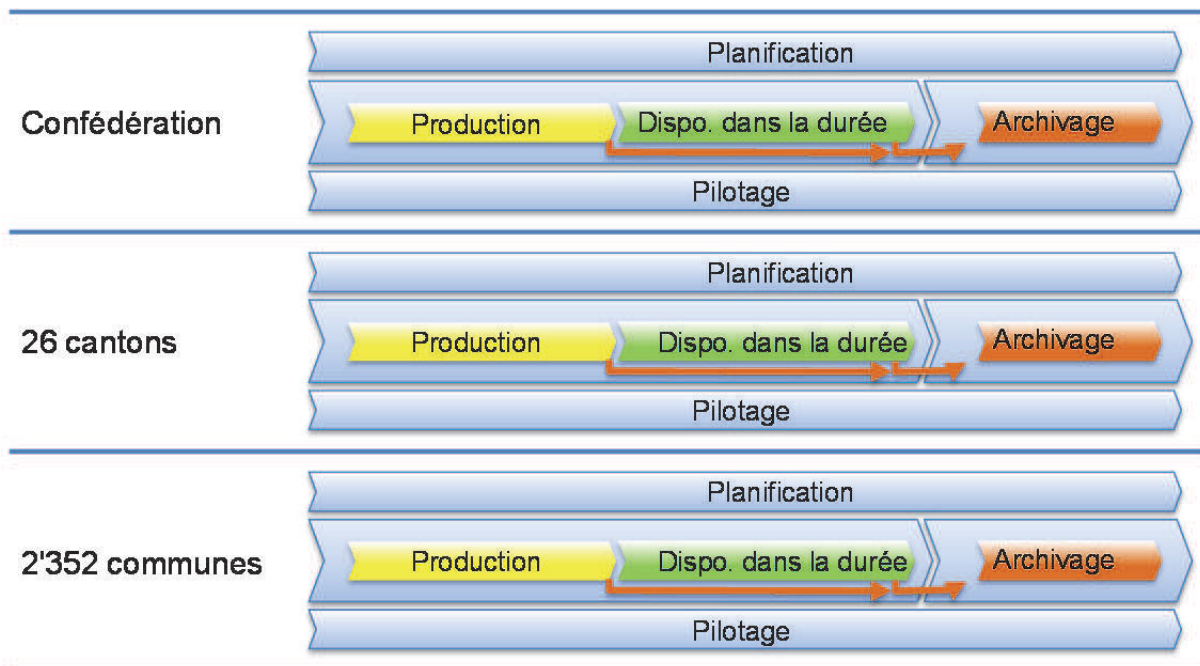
Planification

Confédération

Production

Dispo. dans la durée

Archivage

Pilotage

Planification

26 cantons

Production

Dispo. dans la durée

Archivage

Pilotage

Planification

2'352 communes

Production

Dispo. dans la durée

Archivage

Pilotage